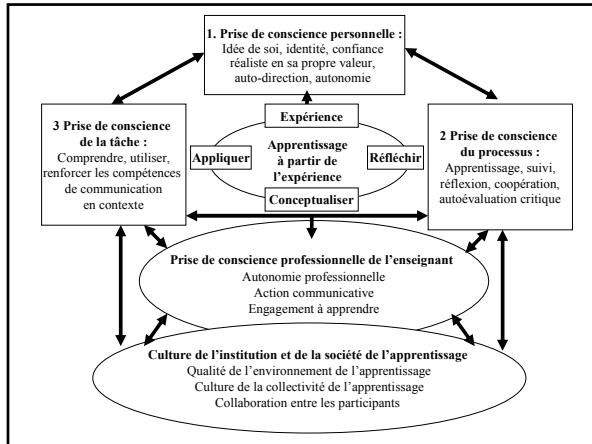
1. Prise de conscience personnelle :
Idée de soi, identité, confiance réaliste en sa propre valeur, auto-direction, autonomie

3 Prise de conscience de la tâche :
Comprendre, utiliser, renforcer les compétences de communication en contexte

Expérience

Appliquer

Apprentissage à partir de l'expérience

Réfléchir

Conceptualiser

2 Prise de conscience du processus :
Apprentissage, suivi, réflexion, coopération, autoévaluation critique

Prise de conscience professionnelle de l'enseignant
Autonomie professionnelle
Action communicative
Engagement à apprendre

Culture de l'institution et de la société de l'apprentissage
Qualité de l'environnement de l'apprentissage
Culture de la collectivité de l'apprentissage
Collaboration entre les participants